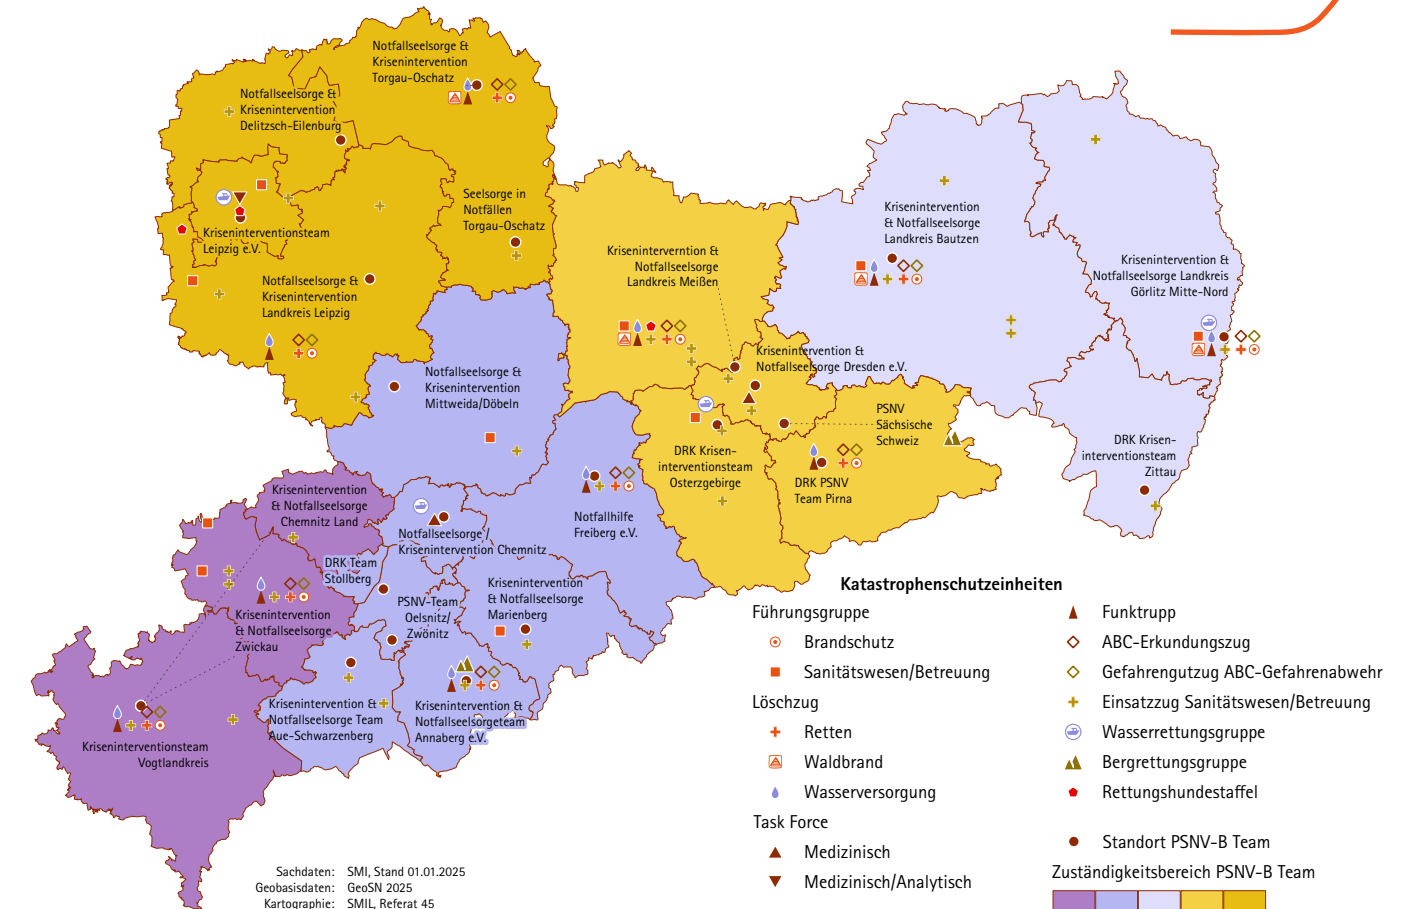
Notfallseelsorge & Krisenintervention Torgau-Oschatz

Notfallseelsorge & Krisenintervention Delitzsch-Eilenburg

Seelsorge in Notfällen Torgau-Oschatz

Kriseninterventionsteam Leipzig e.V.

Notfallseelsorge & Krisenintervention Landkreis Leipzig

Krisenintervention & Notfallseelsorge Landkreis Meißen

Krisenintervention & Notfallseelsorge Landkreis Bautzen

Krisenintervention & Notfallseelsorge Landkreis Görlitz Mitte-Nord

Krisenintervention & Notfallseelsorge Dresden e.V.

PSNV Sächsische Schweiz

Notfallseelsorge & Krisenintervention Mittweida/Döbeln

DRK Krisen-interventionsteam Osterzgebirge

DRK PSNV Team Pirna

DRK Krisen-interventionsteam Zittau

Krisenintervention & Notfallseelsorge Chemnitz Land

Notfallhilfe Freiberg e.V.

Notfallseelsorge / Krisenintervention Chemnitz

DRK Team Stollberg

Krisenintervention & Notfallseelsorge Zwickau

PSNV-Team Oelsnitz/ Zwönitz

Krisenintervention & Notfallseelsorge Marienberg

Kriseninterventionsteam Vogtlandkreis

Krisenintervention & Notfallseelsorge Team Aue-Schwarzenberg

Krisenintervention & Notfallseelsorgeteam Annaberg e.V.

Katastrophenschutzeinheiten

Führungsgruppe

Brandschutz

Sanitätswesen/Betreuung

Löschzug

Retten

Waldbrand

Wasserversorgung

Task Force

Medizinisch

Medizinisch/Analytisch

Funktrupp

ABC-Erkundungszug

Gefahrengutzug ABC-Gefahrenabwehr

Einsatzzug Sanitätswesen/Betreuung

Wasserrettungsgruppe

Bergrettungsgruppe

Rettungshundestaffel

Standort PSNV-B Team

Zuständigkeitsbereich PSNV-B Team

Sachdaten: SMI, Stand 01.01.2025
Geobasisdaten: GeoSN 2025
Kartographie: SMIL, Referat 45